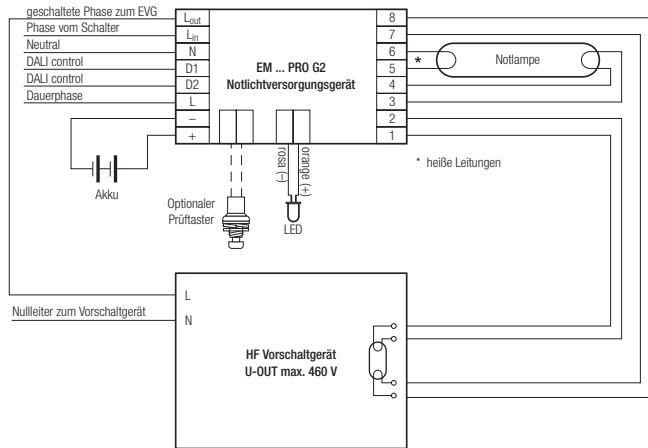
geschaltete Phase zum EVG
Phase vom Schalter
Neutral
DALI control
DALI control
Dauerphase

$L_{out}$
$L_{in}$
N
D1
D2
L
–
+

EM ... PRO G2
Notlichtversorgungsgerät

8
7
6
5
4
3
2
1

*
Notlampe

* heiße Leitungen

Akku

Optionaler Prüftaster

rosa (–)
orange (+)
LED

L
N
Nullleiter zum Vorschaltgerät

HF Vorschaltgerät
U-OUT max. 460 V